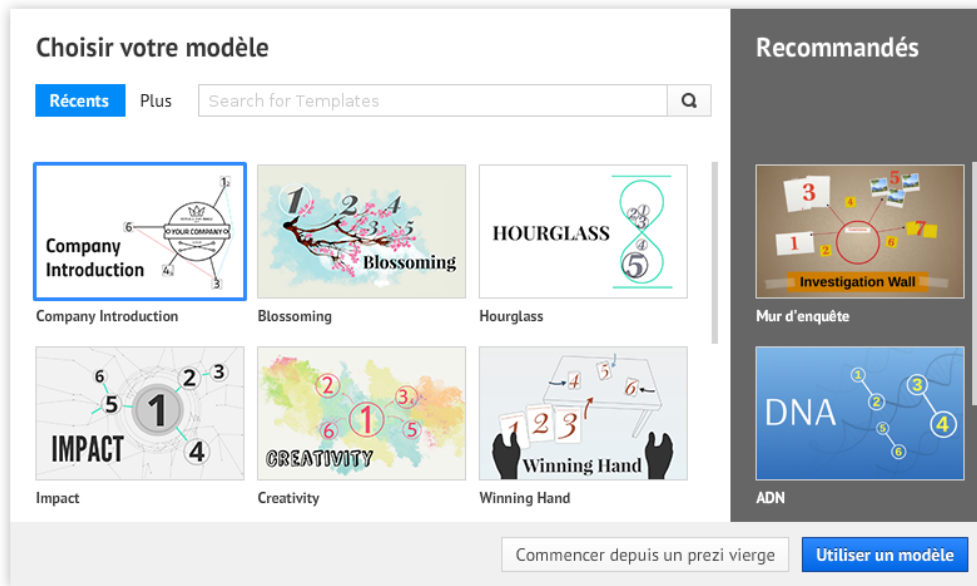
Choisir votre modèle

Récents Plus Search for Templates

Company Introduction
YOUR COMPANY
1 2 3 4 6
Company Introduction

1 2 3 4 5
Blossoming
Blossoming

HOURGLASS
1 2 3 4 5
Hourglass

6 5 1 2 3 4
IMPACT
Impact

2 3 6 1 5
CREATIVITY
Creativity

1 2 3 4 5 6
Winning Hand
Winning Hand

Recommandés

3 5 4 1 2 6 7
Investigation Wall
Mur d'enquête

DNA
1 2 3 4 5 6
ADN

Commencer depuis un prezi vierge
Utiliser un modèle